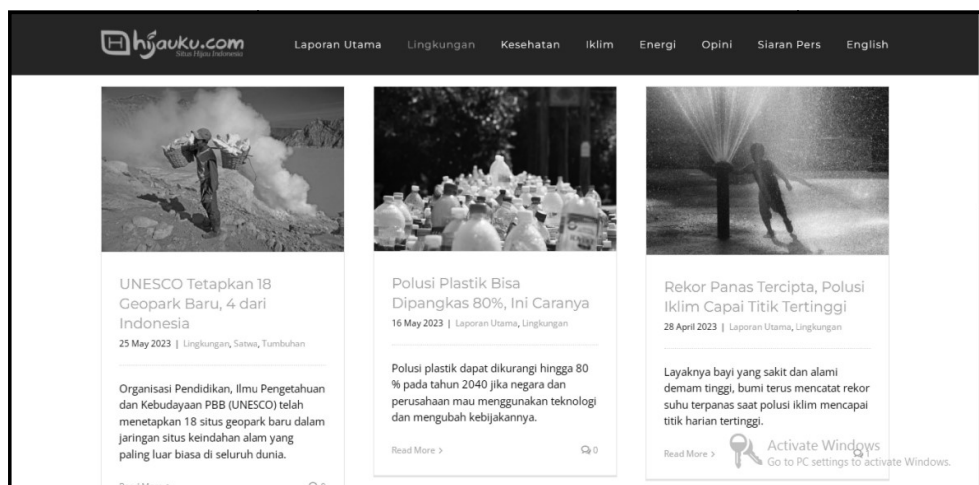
hijauku.com
Situs Hijau Indonesia

Laporan Utama Lingkungan Kesehatan Iklim Energi Opini Siaran Pers English

UNESCO Tetapkan 18 Geopark Baru, 4 dari Indonesia
25 May 2023 | Lingkungan, Satwa, Tumbuhan

Organisasi Pendidikan, Ilmu Pengetahuan dan Kebudayaan PBB (UNESCO) telah menetapkan 18 situs geopark baru dalam jaringan situs keindahan alam yang paling luar biasa di seluruh dunia.

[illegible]

Polusi Plastik Bisa Dipangkas 80%, Ini Caranya
16 May 2023 | Laporan Utama, Lingkungan

Polusi plastik dapat dikurangi hingga 80 % pada tahun 2040 jika negara dan perusahaan mau menggunakan teknologi dan mengubah kebijakannya.

Read More >
0

Rekor Panas Tercipta, Polusi Iklim Capai Titik Tertinggi
28 April 2023 | Laporan Utama, Lingkungan

Layaknya bayi yang sakit dan alami demam tinggi, bumi terus mencatat rekor suhu terpanas saat polusi iklim mencapai titik harian tertinggi.

Read More >

Activate Windows
Go to PC settings to activate Windows.